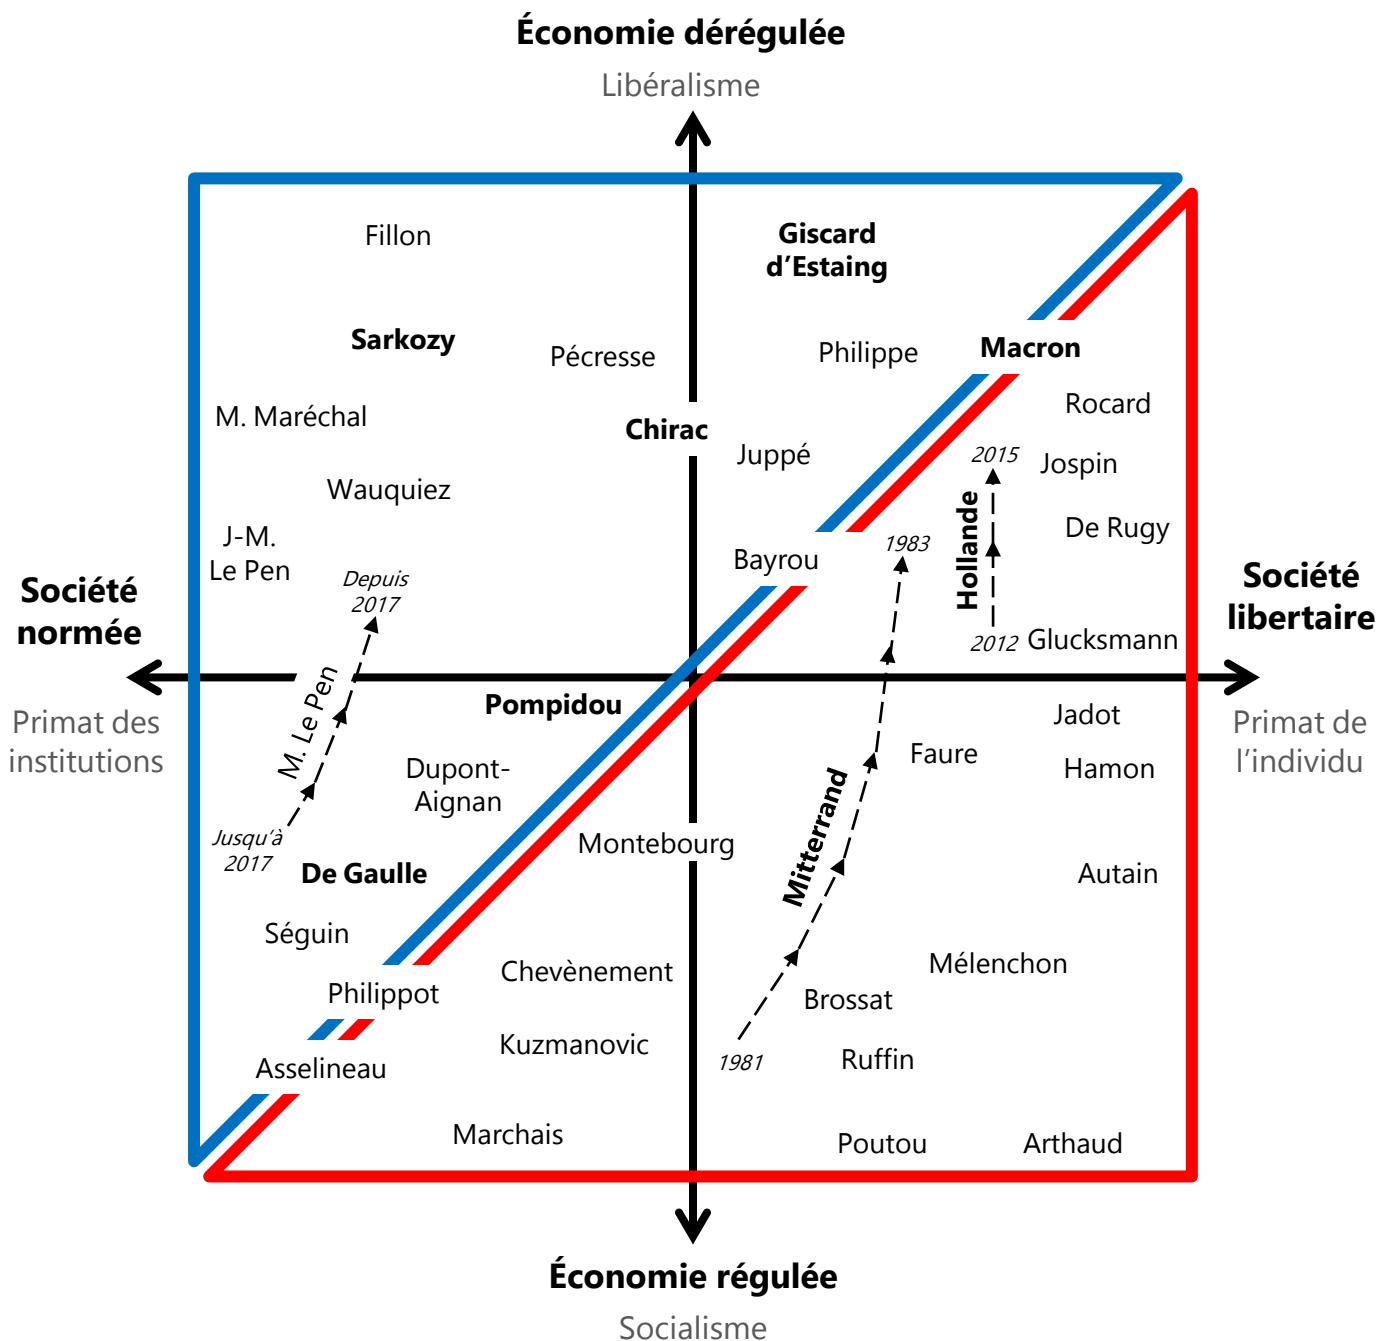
Économie dérégulée
Libéralisme

Fillon

Giscard d'Estaing

Sarkozy

Pécresse

Philippe

Macron

Rocard

M. Maréchal

Chirac

Juppé

2015

Jospin

Wauquiez

Hollande

De Rugy

J-M. Le Pen

Bayrou

1983

Depuis 2017

Société normée

Société libertaire

2012 Glucksmann

Primat des institutions

M. Le Pen

Pompidou

Jadot

Primat de l'individu

Dupont-Aignan

Faure

Hamon

Jusqu'à 2017

Montebourg

De Gaulle

Mitterrand

Autain

Séguin

Chevènement

Mélenchon

Philippot

Brossat

Kuzmanovic

Asselineau

1981

Ruffin

Marchais

Poutou

Arthaud

Économie régulée
Socialisme